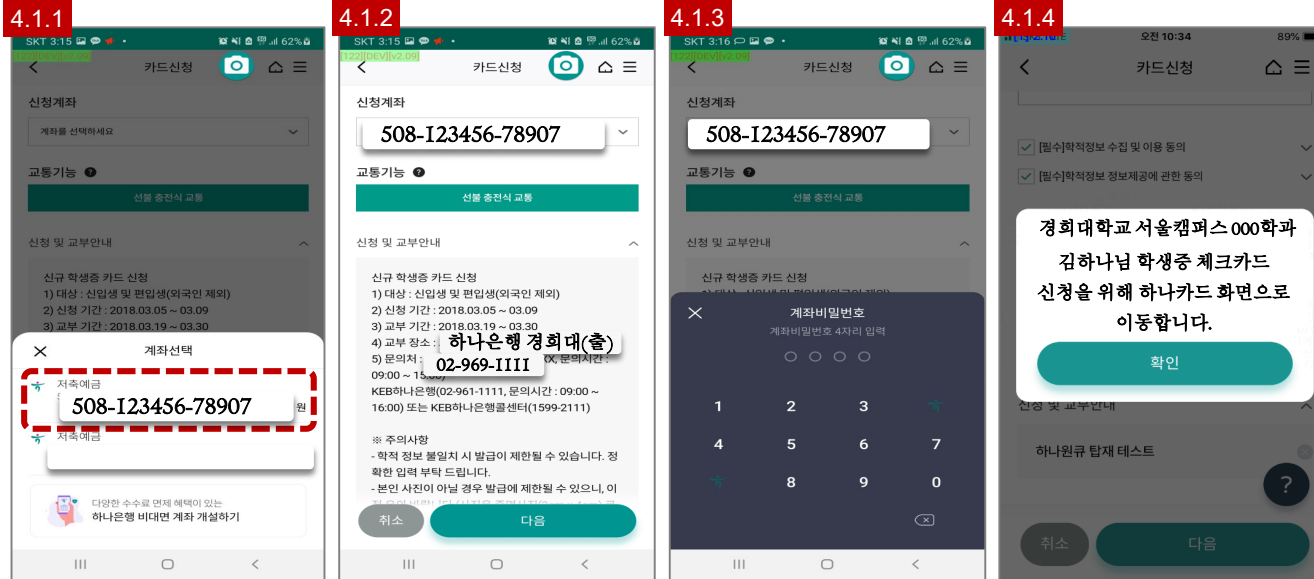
4.1.1

SKT 3:15 62%

카드신청

신청계좌

계좌를 선택하세요

교통기능

선불 충전식 교통

신청 및 교부안내

신규 학생증 카드 신청
1) 대상 : 신입생 및 편입생(외국인 제외)
2) 신청 기간 : 2018.03.05 ~ 03.09
3) 교부 기간 : 2018.03.19 ~ 03.30

계좌선택

저축예금

508-123456-78907 원

저축예금

다양한 수수료 면제 혜택이 있는
하나은행 비대면 계좌 개설하기

4.1.2

SKT 3:15 62%

카드신청

신청계좌

508-123456-78907

교통기능

선불 충전식 교통

신청 및 교부안내

신규 학생증 카드 신청
1) 대상 : 신입생 및 편입생(외국인 제외)
2) 신청 기간 : 2018.03.05 ~ 03.09
3) 교부 기간 : 2018.03.19 ~ 03.30
4) 교부 장소 : 하나은행 경희대(출)
5) 문의처 : 02-969-IIII 문의시간 :
09:00 ~ 15:00)
KEB하나은행(02-961-1111, 문의시간 : 09:00 ~ 16:00) 또는 KEB하나은행콜센터(1599-2111)

※ 주의사항
- 학적 정보 불일치 시 발급이 제한될 수 있습니다. 정확한 입력 부탁 드립니다.
- 본인 사진이 아닐 경우 발급에 제한될 수 있으니, 이

취소 다음

4.1.3

SKT 3:16 62%

카드신청

신청계좌

508-123456-78907

교통기능

선불 충전식 교통

신청 및 교부안내

신규 학생증 카드 신청

계좌비밀번호

계좌비밀번호 4자리 입력

1 2 3
4 5 6 7
8 9 0

4.1.4

오전 10:34 89%

카드신청

[필수]학적정보 수집 및 이용 동의

[필수]학적정보 정보제공에 관한 동의

경희대학교 서울캠퍼스 000학과
김하나님 학생증 체크카드
신청을 위해 하나카드 화면으로
이동합니다.

확인

신청 및 교부안내

하나원큐 탑재 테스트

취소 다음